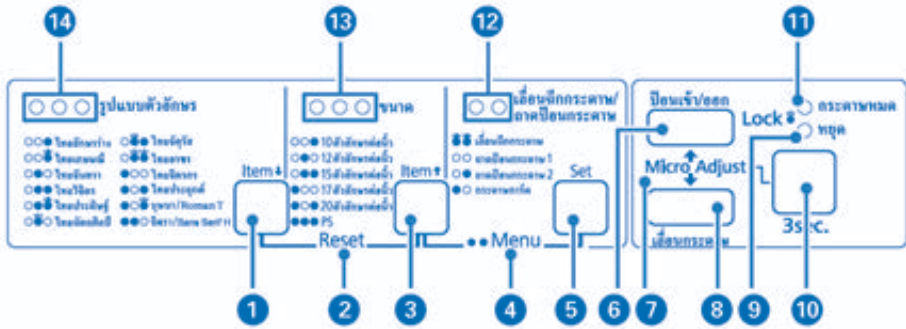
14
รูปแบบตัวอักษร
Item
Reset
13
ขนาด
10 ตัวอักษรต่อนิ้ว
12 ตัวอักษรต่อนิ้ว
15 ตัวอักษรต่อนิ้ว
17 ตัวอักษรต่อนิ้ว
20 ตัวอักษรต่อนิ้ว
PS
Item
Menu
12
เลื่อนฉีกกระดาษ/ ถาดป้อนกระดาษ
เลื่อนฉีกกระดาษ
ถาดป้อนกระดาษ 1
ถาดป้อนกระดาษ 2
กระดาษต่อเนื่อง
Set
ป้อนเข้า/ออก
Micro Adjust
เลื่อนกระดาษ
11
Lock
กระดาษหมด
หยุด
3sec.
1
2
3
4
5
6
7
8
9
10